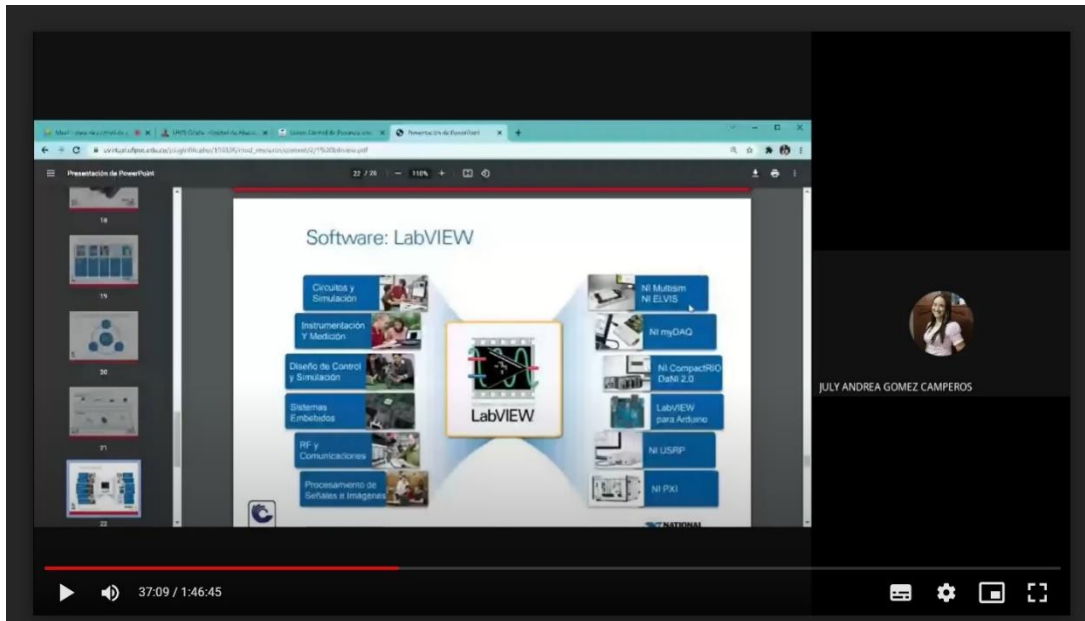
Presentación de PowerPoint

22 / 26 | — 110% +

18

19

20

21

22

Software: LabVIEW

Circuitos y Simulación

Instrumentación Y Medición

Diseño de Control y Simulación

Sistemas Embebidos

RF y Comunicaciones

Procesamiento de Señales e Imágenes

LabVIEW

NI Multisim NI ELVIS

NI myDAQ

NI CompactRIO DaNI 2.0

LabVIEW para Arduino

NI USRP

NI PXI

NATIONAL

JULY ANDREA GOMEZ CAMPEROS

37:09 / 1:46:45